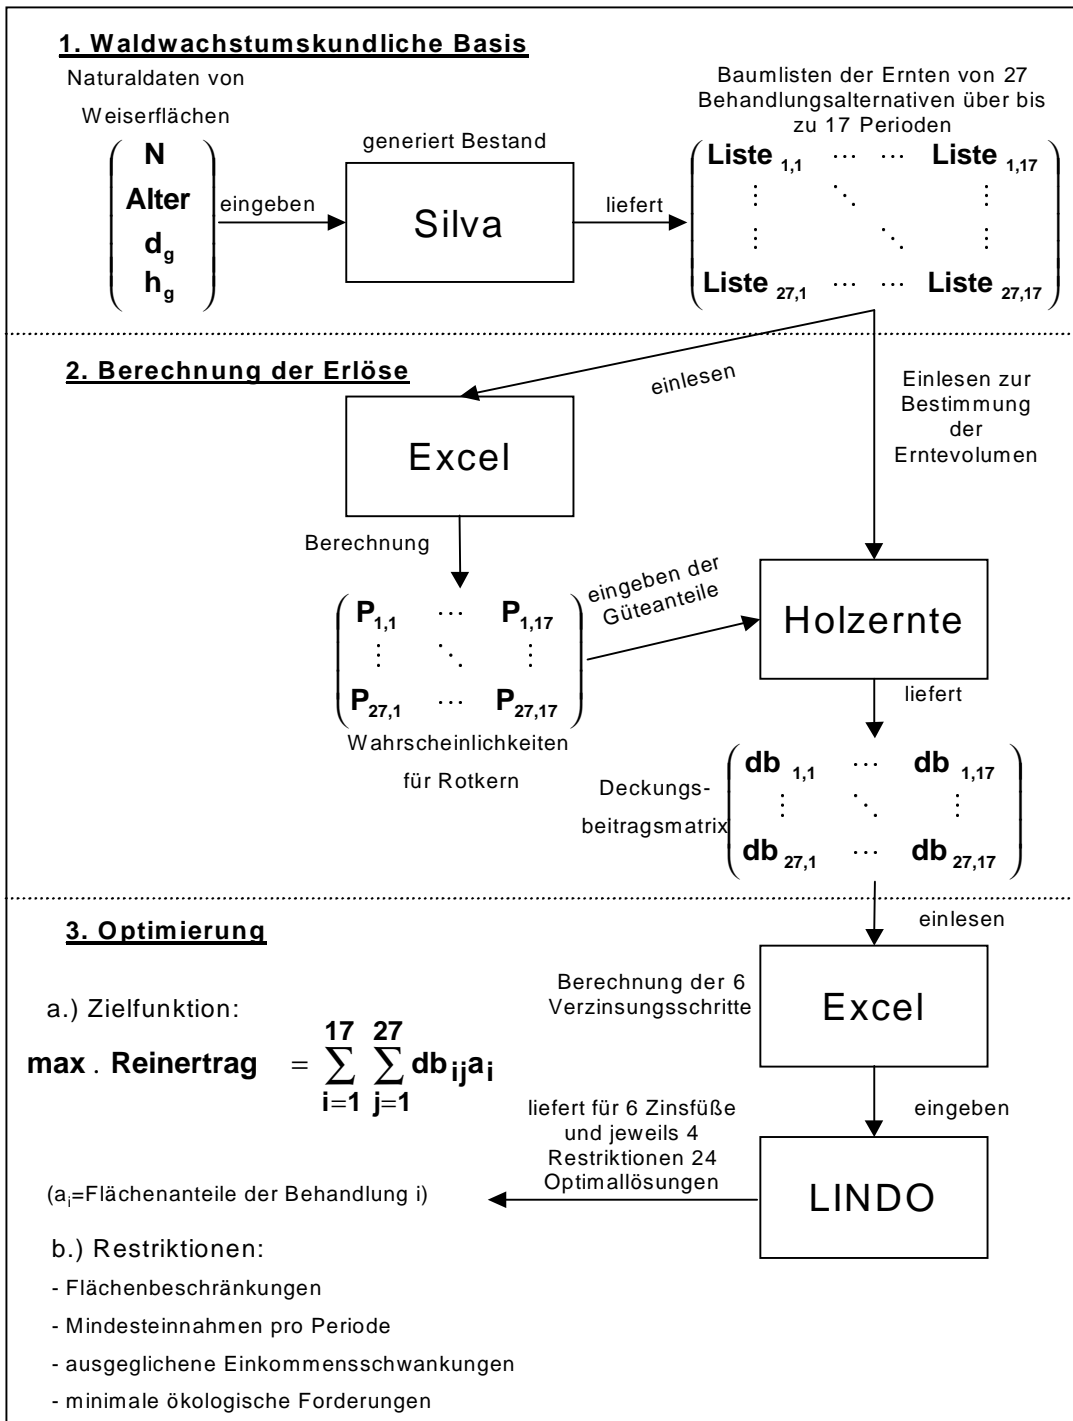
1. Waldwachstumskundliche Basis

Naturaldaten von Weiserflächen

$\begin{pmatrix} N \\ Alter \\ d_g \\ h_g \end{pmatrix}$

eingeben

generiert Bestand

Silva

liefert

Baumlisten der Ernten von 27 Behandlungsalternativen über bis zu 17 Perioden

$\begin{pmatrix} Liste_{1,1} & \cdots & \cdots & Liste_{1,17} \\ \vdots & \ddots & & \vdots \\ \vdots & & \ddots & \vdots \\ Liste_{27,1} & \cdots & \cdots & Liste_{27,17} \end{pmatrix}$

2. Berechnung der Erlöse

einlesen

Einlesen zur Bestimmung der Erntevolumen

Excel

Berechnung

$\begin{pmatrix} P_{1,1} & \cdots & P_{1,17} \\ \vdots & \ddots & \vdots \\ P_{27,1} & \cdots & P_{27,17} \end{pmatrix}$

Wahrscheinlichkeiten für Rotkern

eingeben der Güteanteile

Holzernte

liefert

Deckungsbeitragsmatrix

$\begin{pmatrix} db_{1,1} & \cdots & db_{1,17} \\ \vdots & \ddots & \vdots \\ db_{27,1} & \cdots & db_{27,17} \end{pmatrix}$

3. Optimierung

einlesen

a.) Zielfunktion:

$\max . \text{Reinertrag} = \sum_{i=1}^{17} \sum_{j=1}^{27} db_{ij} a_i$

Berechnung der 6 Verzinsungsschritte

Excel

eingeben

liefert für 6 Zinsfüße und jeweils 4 Restriktionen 24 Optimallösungen

LINDO

($a_i$=Flächenanteile der Behandlung i)

b.) Restriktionen:

- Flächenbeschränkungen
- Mindesteinnahmen pro Periode
- ausgeglichene Einkommensschwankungen
- minimale ökologische Forderungen